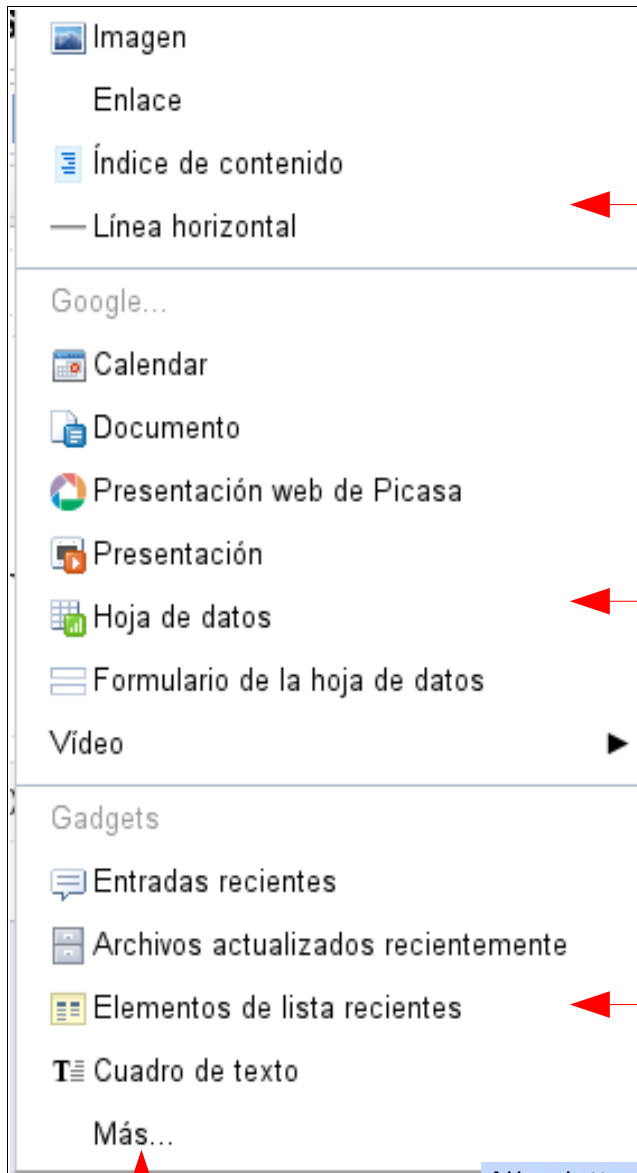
Imagen
Enlace
Índice de contenido
Línea horizontal

Google...
Calendar
Documento
Presentación web de Picasa
Presentación
Hoja de datos
Formulario de la hoja de datos
Vídeo ▶

Gadgets
Entradas recientes
Archivos actualizados recientemente
Elementos de lista recientes
Cuadro de texto
Más...